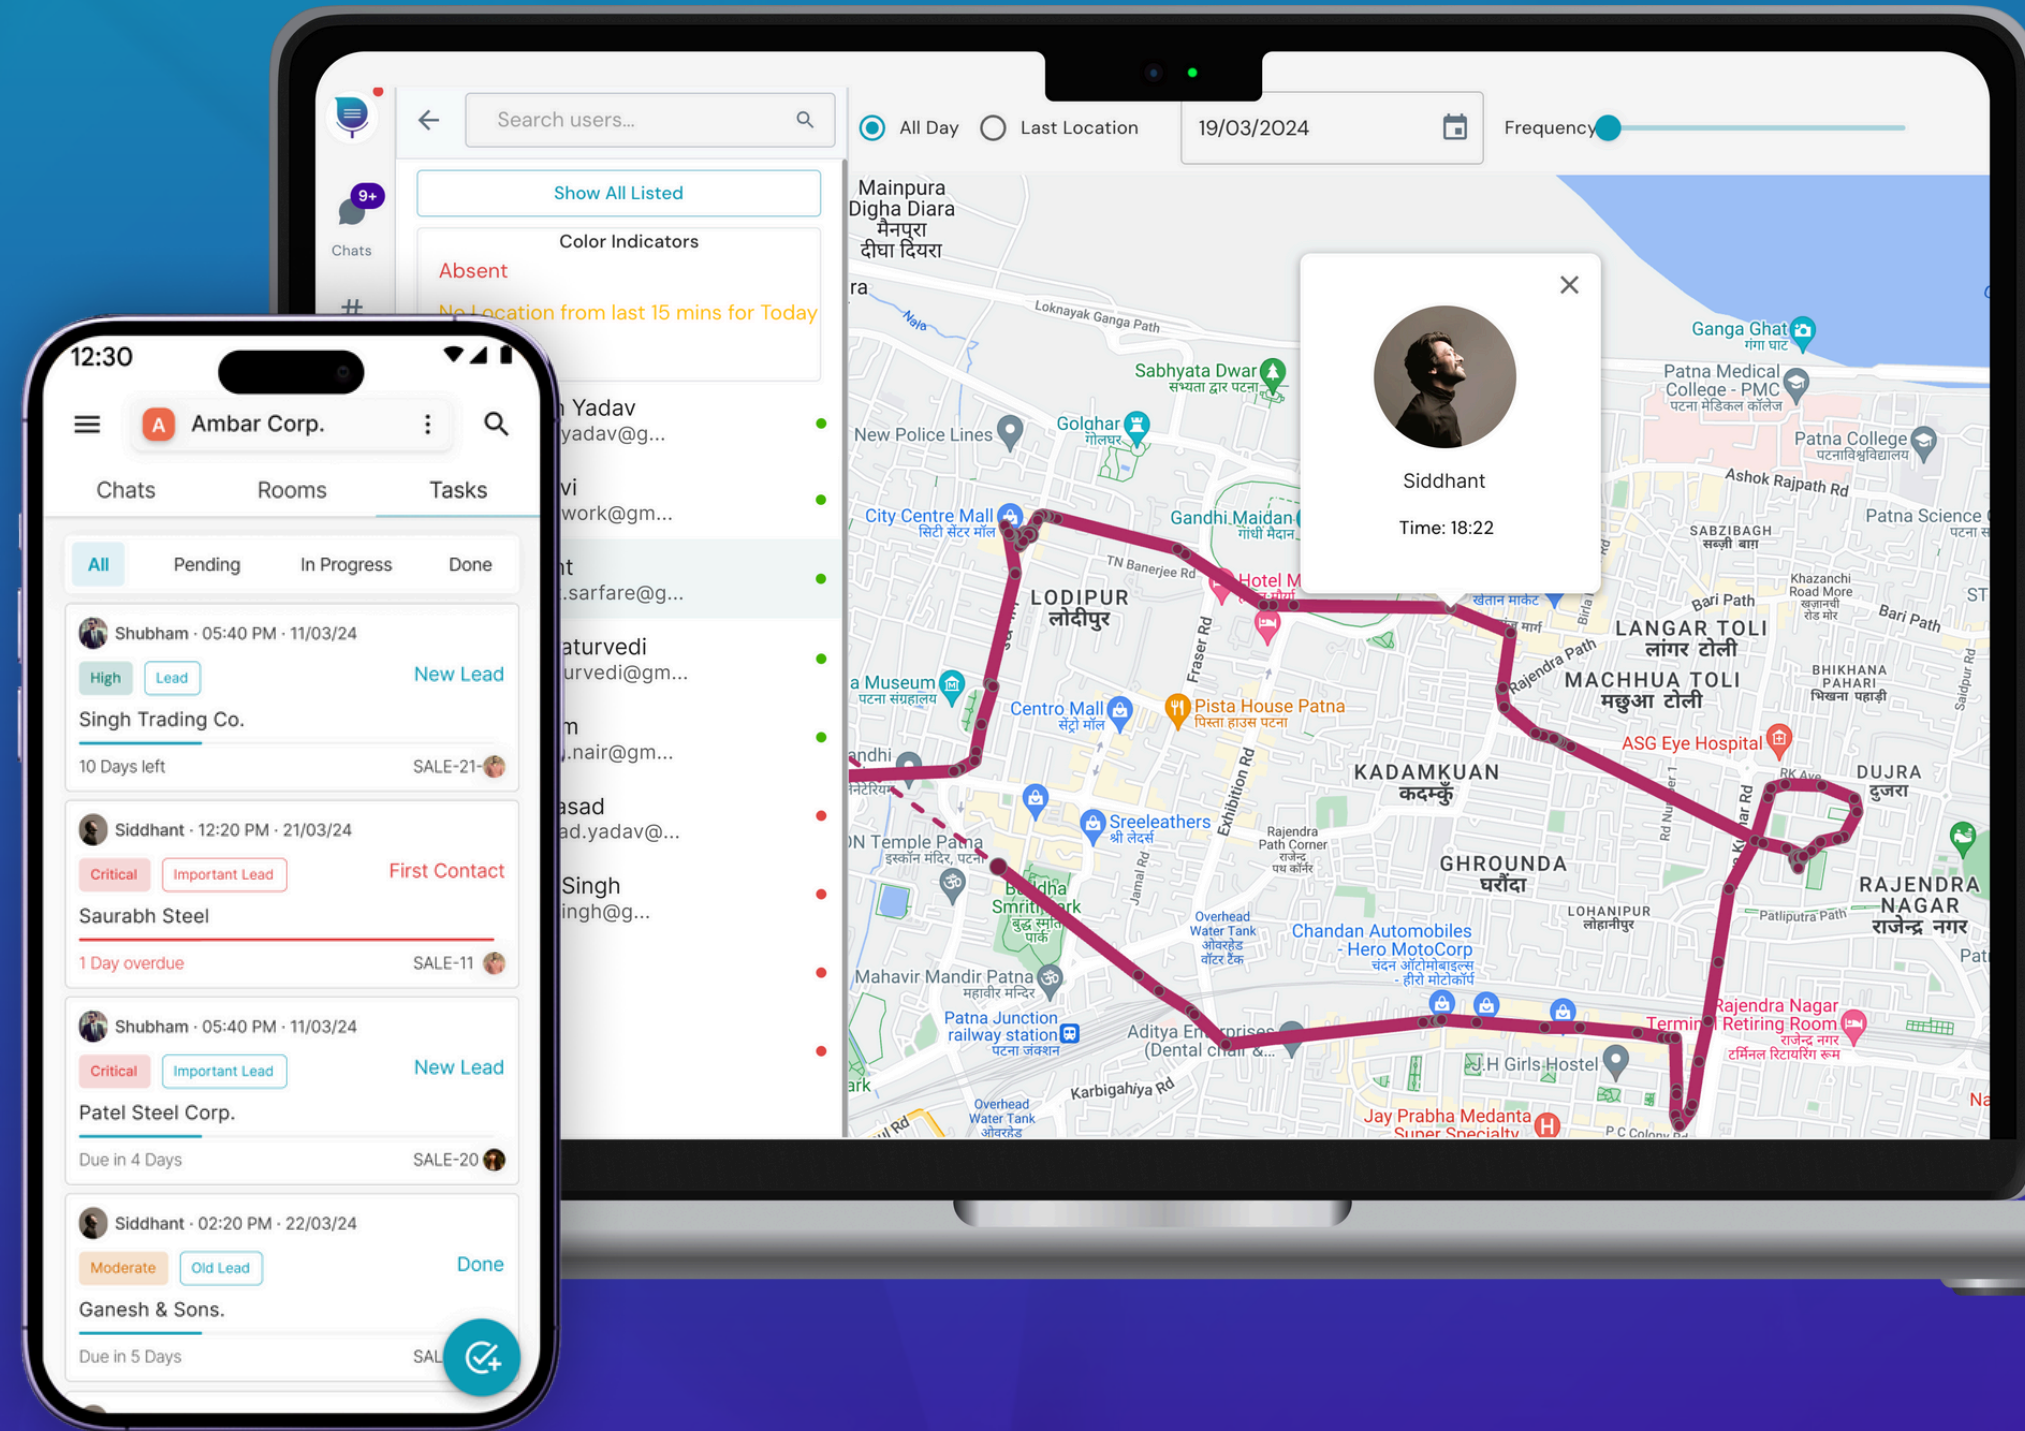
Search users...

Show All Listed

Color Indicators
Absent
No Location from last 15 mins for Today

Chats

9+

All Day
Last Location
19/03/2024
Frequency

Siddhant
Time: 18:22

Mainpura
Digha Diara
मैनपुरा
दीघा दियरा
Loknayak Ganga Path
Sabhyata Dwar
सभ्यता द्वार पटना
Golghar
गोलघर
New Police Lines
City Centre Mall
सिटी सेंटर मॉल
Gandhi Maidan
गांधी मैदान
TN Banerjee Rd
Hotel M
LODIPUR
लोदीपुर
Fraser Rd
a Museum
पटना संग्रहालय
Centro Mall
सेंट्रो मॉल
Pista House Patna
पिस्ता हाउस पटना
KADAMKUAN
कदमकुँआ
Sreeleathers
श्री लेदर्स
N Temple Patna
इस्कॉन मंदिर, पटना
Exhibition Rd
Rajendra Path Corner
राजेंद्र पथ कॉर्नर
GHROUNDA
घरौंदा
Overhead Water Tank
ओवरहेड वॉटर टैंक
Chandan Automobiles - Hero MotoCorp
चंदन ऑटोमोबाइल्स - हीरो मोटोकॉर्प
Mahavir Mandir Patna
महावीर मन्दिर
Patna Junction railway station
पटना जंक्शन
Aditya Enterprises (Dental chair &...
Karbigahiya Rd
Overhead Water Tank
ओवरहेड
J.H Girls Hostel
Jay Prabha Medanta Super Specialty
Ganga Ghat
गंगा घाट
Patna Medical College - PMC
पटना मेडिकल कॉलेज
Patna College
पटनाविश्वविद्यालय
Ashok Rajpath Rd
Patna Science
SABZIBAGH
सब्जी बाग
Khazanchi Road More
Bari Path
LANGAR TOLI
लंगर टोली
MACHHUA TOLI
मछुआ टोली
BHIKHANA PAHARI
भिखना पहाड़ी
Rajendra Path
ASG Eye Hospital
DUJRA
दुजरा
RK Ave
RAJENDRA NAGAR
राजेन्द्र नगर
LOHANIPUR
लोहानीपुर
Patliputra Path
Rajendra Nagar Terminal Retiring Room
राजेंद्र नगर टर्मिनल रिटायरिंग रूम
P C Colony

n Yadav
yadav@g...
vi
work@gm...
nt
.sarfare@g...
aturvedi
urvedi@gm...
m
.nair@gm...
asad
ad.yadav@...
Singh
ingh@g...

12:30
Ambar Corp.
Chats
Rooms
Tasks
All
Pending
In Progress
Done

Shubham · 05:40 PM · 11/03/24
High
Lead
New Lead
Singh Trading Co.
10 Days left
SALE-21

Siddhant · 12:20 PM · 21/03/24
Critical
Important Lead
First Contact
Saurabh Steel
1 Day overdue
SALE-11

Shubham · 05:40 PM · 11/03/24
Critical
Important Lead
New Lead
Patel Steel Corp.
Due in 4 Days
SALE-20

Siddhant · 02:20 PM · 22/03/24
Moderate
Old Lead
Done
Ganesh & Sons.
Due in 5 Days
SAL